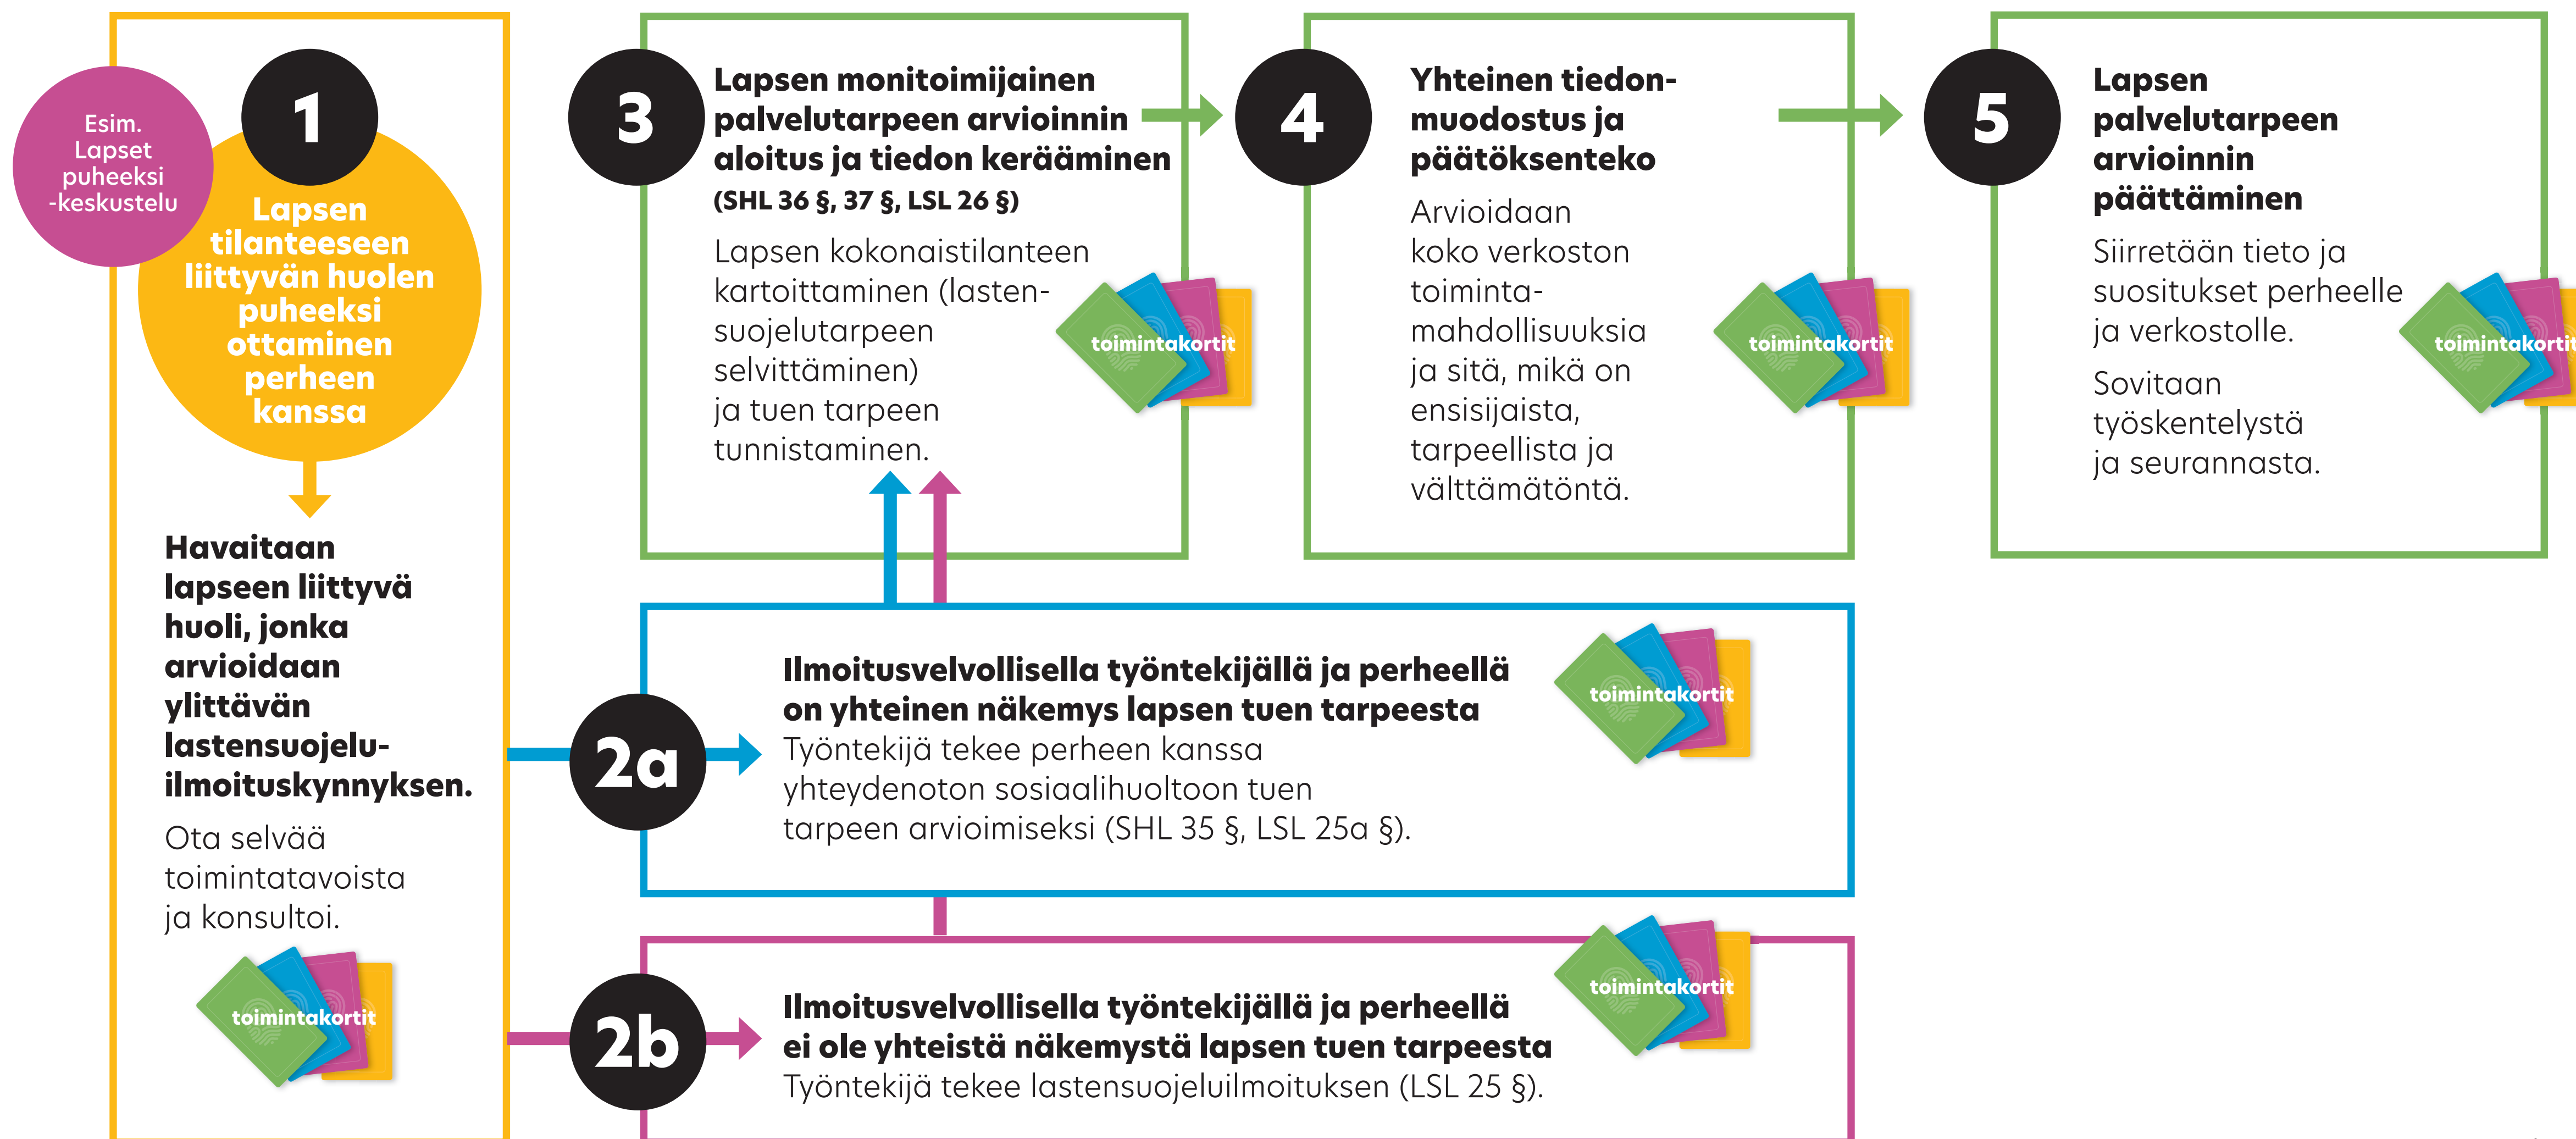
Esim. Lapset puheeksi -keskustelu

1

Lapsen tilanteeseen liittyvän huolen puheeksi ottaminen perheen kanssa

Havaitaan lapseen liittyvä huoli, jonka arvioidaan ylittävän lastensuojeluilmoituskynnyksen.

Ota selvää toimintatavoista ja konsultoi.

toimintakortit

3

Lapsen monitoimijainen palvelutarpeen arvioinnin aloitus ja tiedon kerääminen (SHL 36 §, 37 §, LSL 26 §)

Lapsen kokonaistilanteen kartoittaminen (lastensuojelutarpeen selvittäminen) ja tuen tarpeen tunnistaminen.

toimintakortit

4

Yhteinen tiedonmuodostus ja päätöksenteko

Arvioidaan koko verkoston toimintamahdollisuuksia ja sitä, mikä on ensisijaista, tarpeellista ja välttämätöntä.

toimintakortit

5

Lapsen palvelutarpeen arvioinnin päättäminen

Siirretään tieto ja suositukset perheelle ja verkostolle.

Sovitaan työskentelystä ja seurannasta.

toimintakortit

2a

Ilmoitusvelvollisella työntekijällä ja perheellä on yhteinen näkemys lapsen tuen tarpeesta
Työntekijä tekee perheen kanssa yhteydenoton sosiaalihuoltoon tuen tarpeen arvioimiseksi (SHL 35 §, LSL 25a §).

toimintakortit

2b

Ilmoitusvelvollisella työntekijällä ja perheellä ei ole yhteistä näkemystä lapsen tuen tarpeesta
Työntekijä tekee lastensuojeluilmoituksen (LSL 25 §).

toimintakortit